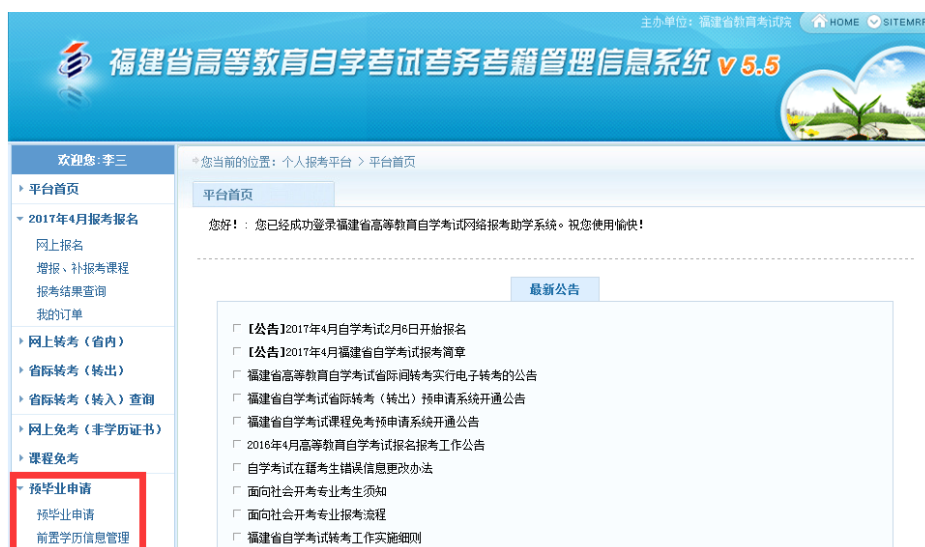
主办单位：福建省教育考试院 HOME SITEMAP

福建省高等教育自学考试考务考籍管理信息系统 v 5.5

欢迎您：李三

平台首页

2017年4月报考报名

网上报名

增报、补报考课程

报考结果查询

我的订单

网上转考（省内）

省际转考（转出）

省际转考（转入）查询

网上免考（非学历证书）

课程免考

预毕业申请

预毕业申请

前置学历信息管理

您当前的位置：个人报考平台 > 平台首页

平台首页

您好！：您已经成功登录福建省高等教育自学考试网络报考助学系统。祝您使用愉快！

最新公告

【公告】2017年4月自学考试2月6日开始报名

【公告】2017年4月福建省自学考试报考简章

福建省高等教育自学考试省际间转考实行电子转考的公告

福建省自学考试省际转考（转出）预申请系统开通公告

福建省自学考试课程免考预申请系统开通公告

2016年4月高等教育自学考试报名报考工作公告

自学考试在籍考生错误信息更改办法

面向社会开考专业考生须知

面向社会开考专业报考流程

福建省自学考试转考工作实施细则